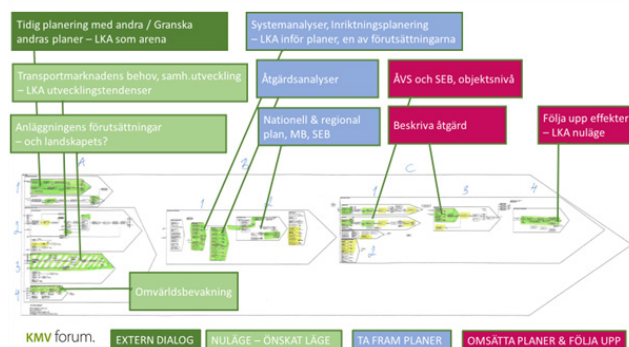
Tidig planering med andra / Granska andras planer – LKA som arena

Systemanalyser, Inriktningsplanering – LKA inför planer, en av förutsättningarna

Transportmarknadens behov, samh.utveckling – LKA utvecklingstendenser

Åtgärdsanalyser

ÅVS och SEB, objektsnivå

Anläggningens förutsättningar – och landskapets?

Nationell & regional plan, MB, SEB

Beskriva åtgärd

Följa upp effekter – LKA nuläge

A

C

1

2

3

4

Omvärldsbevakning

KMV forum.

EXTERN DIALOG

NULÄGE – ÖNSKAT LÄGE

TA FRAM PLANER

OMSÄTTA PLANER & FÖLJA UPP